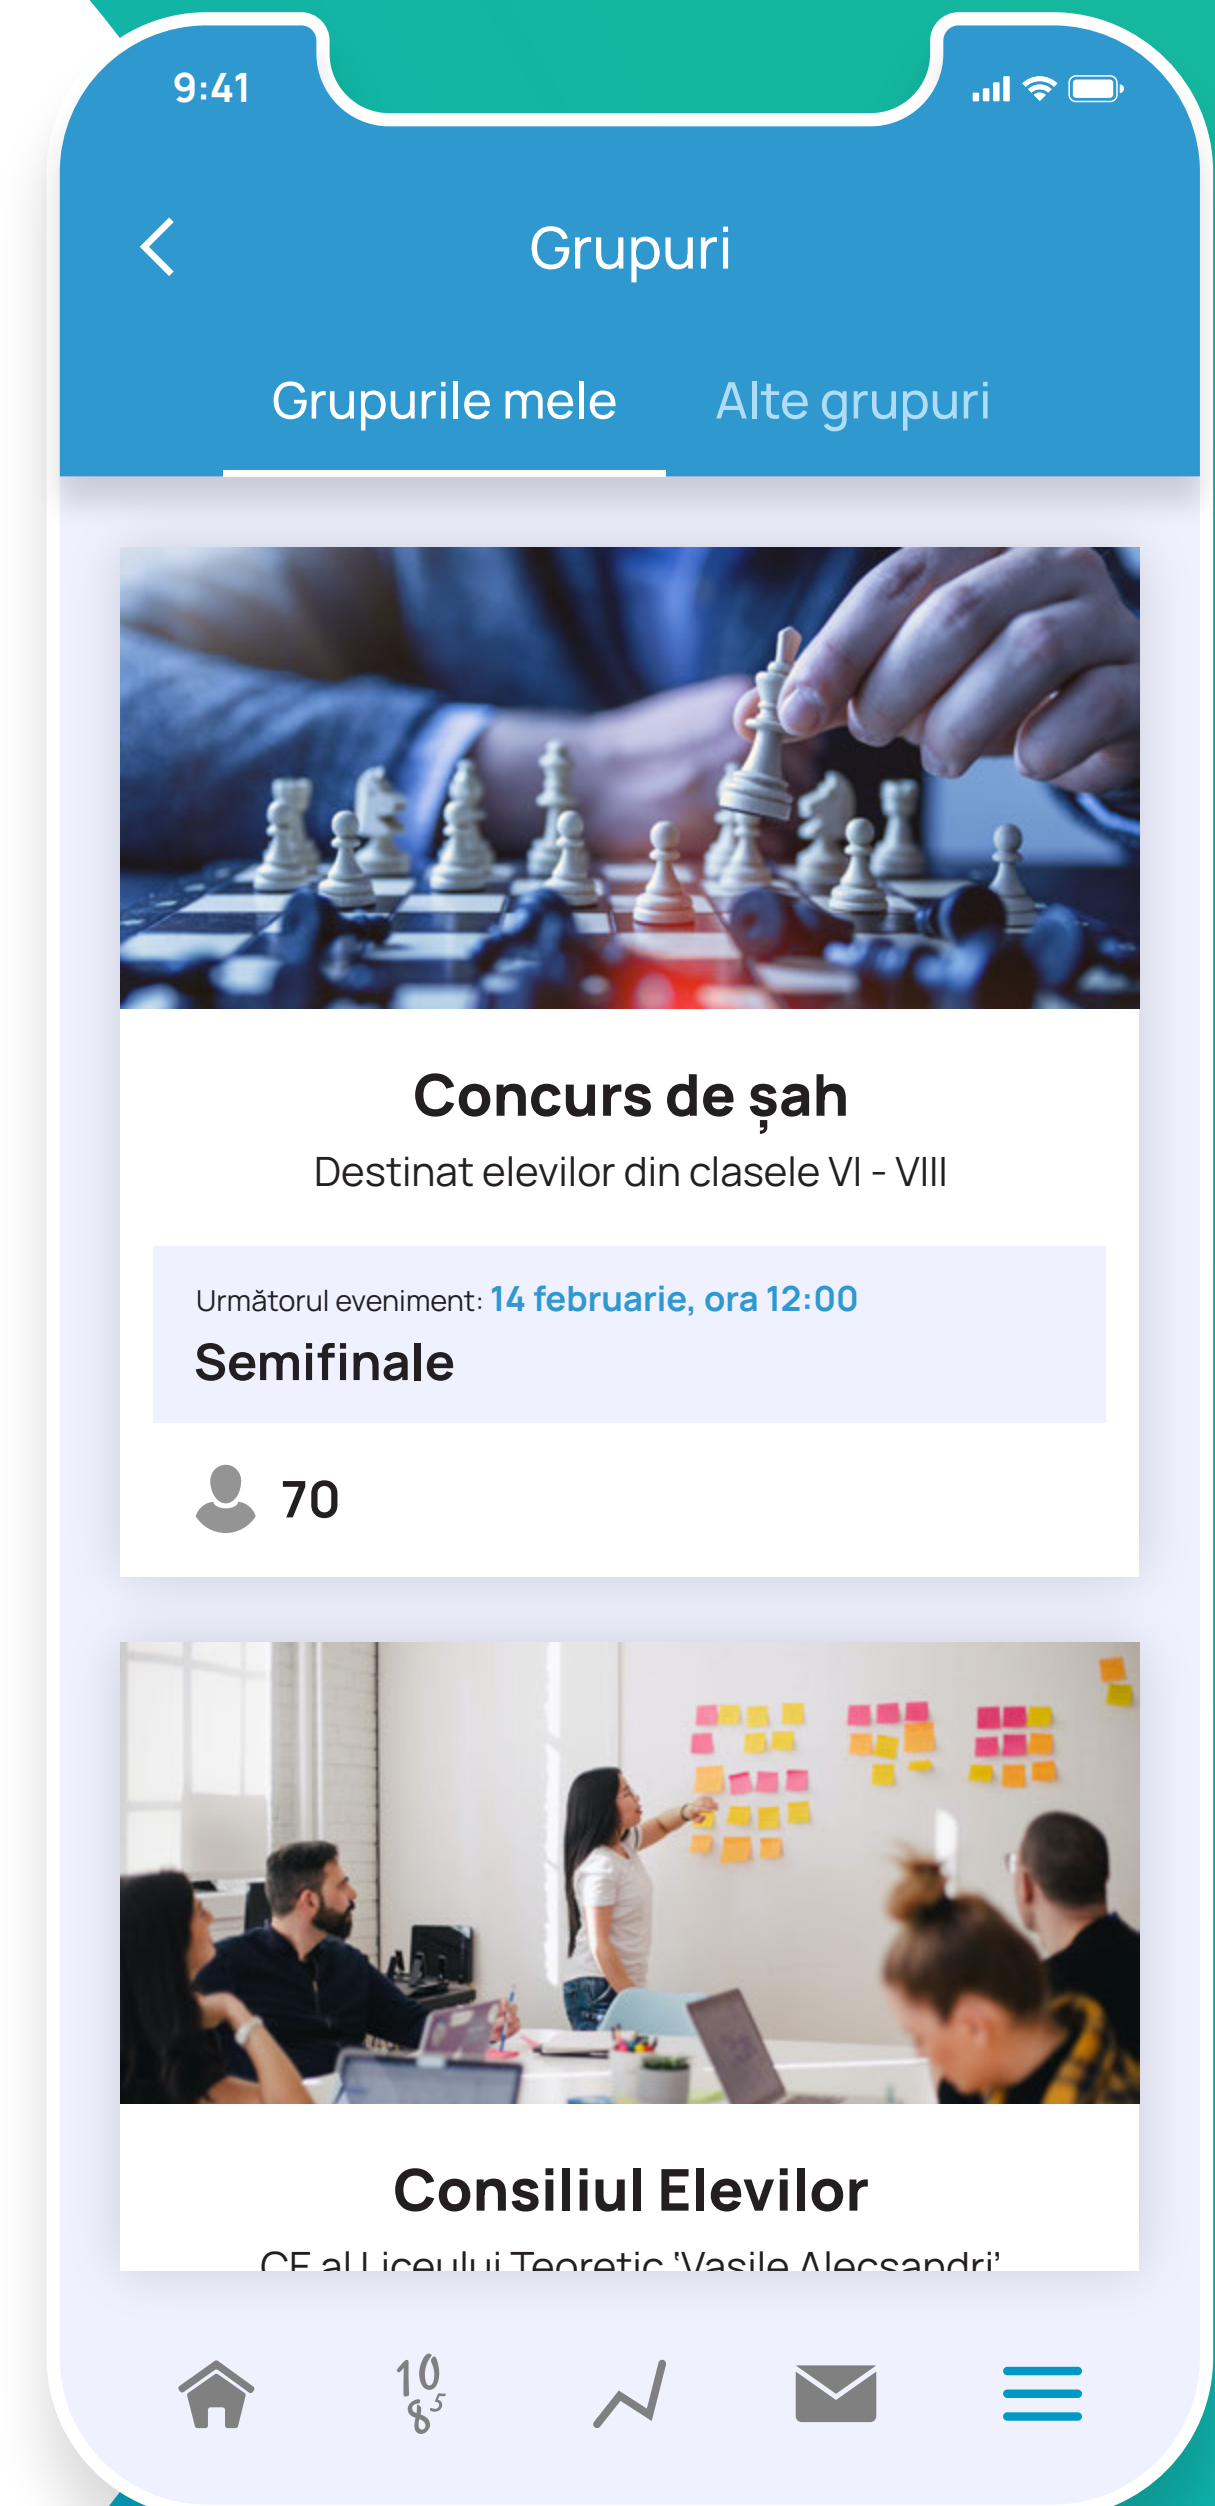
9:41

Grupuri

Grupurile mele

Alte grupuri

Concurs de șah

Destinat elevilor din clasele VI - VIII

Următorul eveniment: 14 februarie, ora 12:00

Semifinale

70

Consiliul Elevilor

CE al Liceului Teoretic 'Vasile Alecsandri'

10 8 5